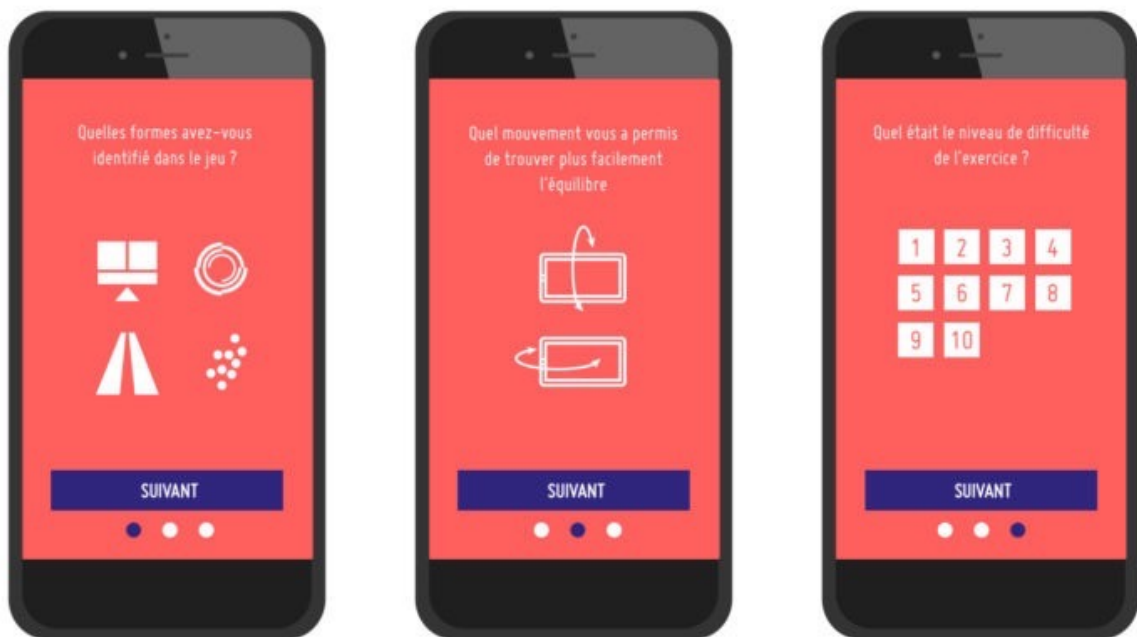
Quelles formes avez-vous identifié dans le jeu ?

SUIVANT

Quel mouvement vous a permis de trouver plus facilement l'équilibre

SUIVANT

Quel était le niveau de difficulté de l'exercice ?

| 1 | 2 | 3 | 4 |
|---|---|---|---|
| 5 | 6 | 7 | 8 |
| 9 | 10 | | |

SUIVANT